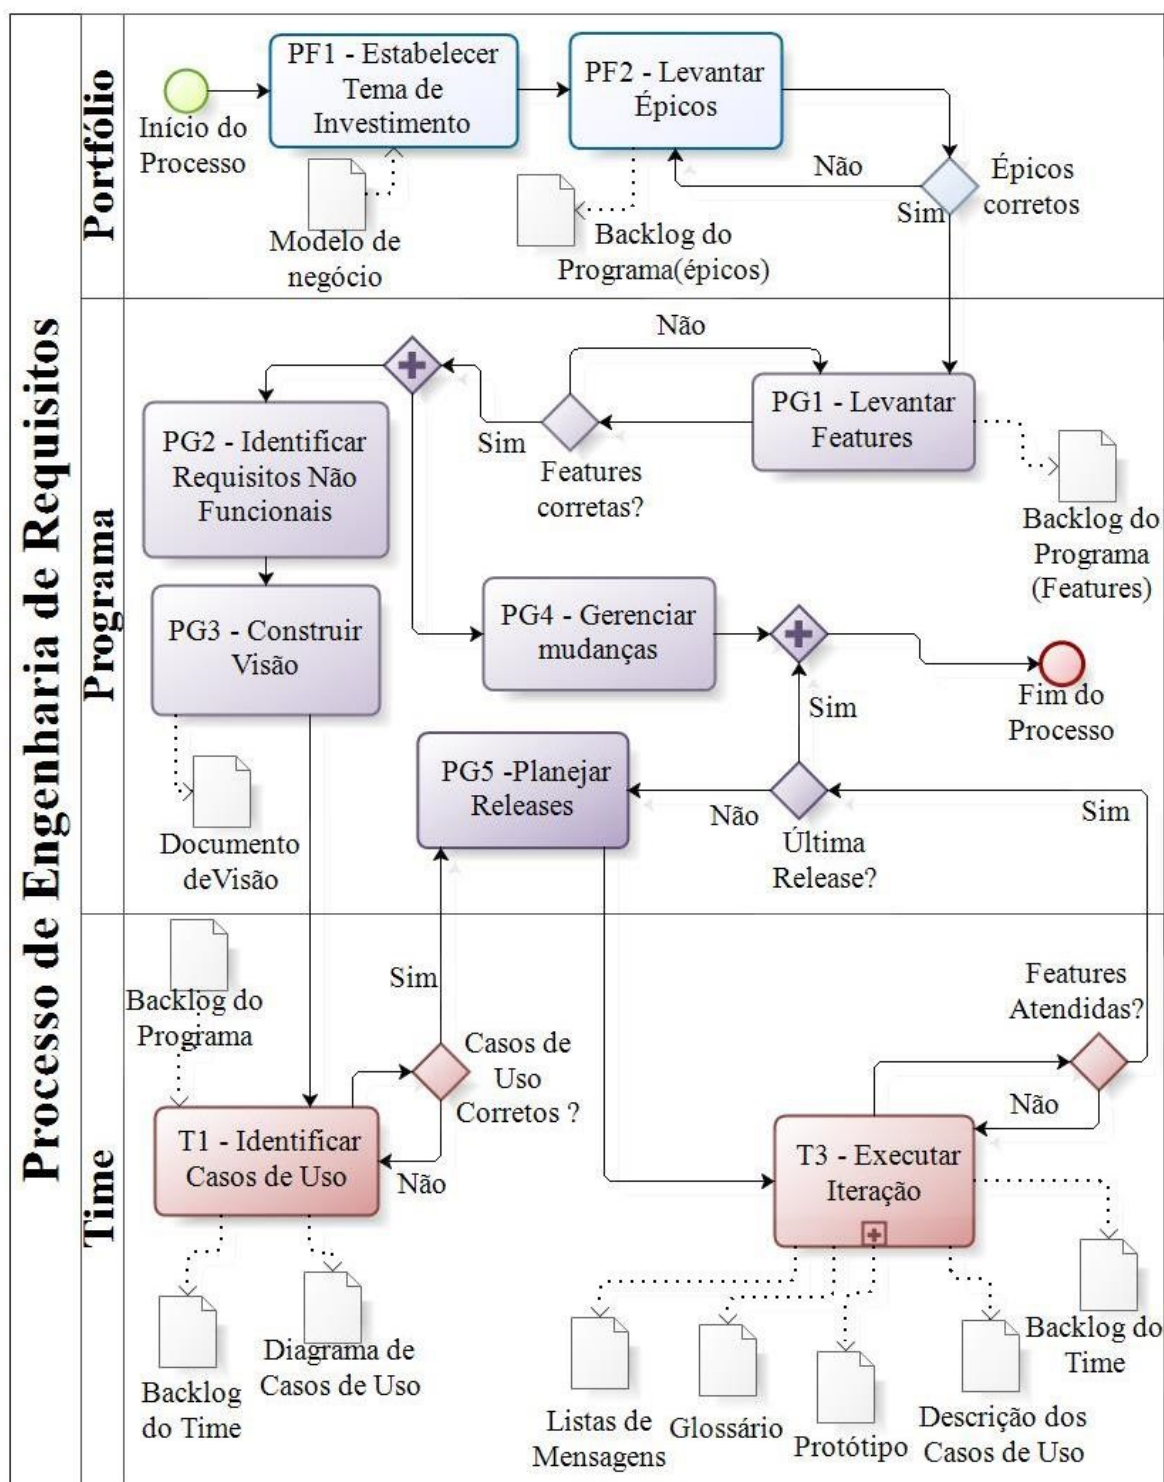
Processo de Engenharia de Requisitos

Portfólio

Início do Processo

PF1 - Estabelecer Tema de Investimento

Modelo de negócio

PF2 - Levantar Épicos

Backlog do Programa(épicos)

Não

Sim

Épicos corretos

Programa

Não

PG1 - Levantar Features

Backlog do Programa (Features)

Sim

Features corretas?

PG2 - Identificar Requisitos Não Funcionais

PG3 - Construir Visão

Documento deVisão

PG4 - Gerenciar mudanças

Fim do Processo

Sim

PG5 -Planejar Releases

Não

Última Release?

Sim

Time

Backlog do Programa

Sim

Casos de Uso Corretos ?

T1 - Identificar Casos de Uso

Não

Backlog do Time

Diagrama de Casos de Uso

Features Atendidas?

Não

T3 - Executar Iteração

Backlog do Time

Listas de Mensagens

Glossário

Protótipo

Descrição dos Casos de Uso